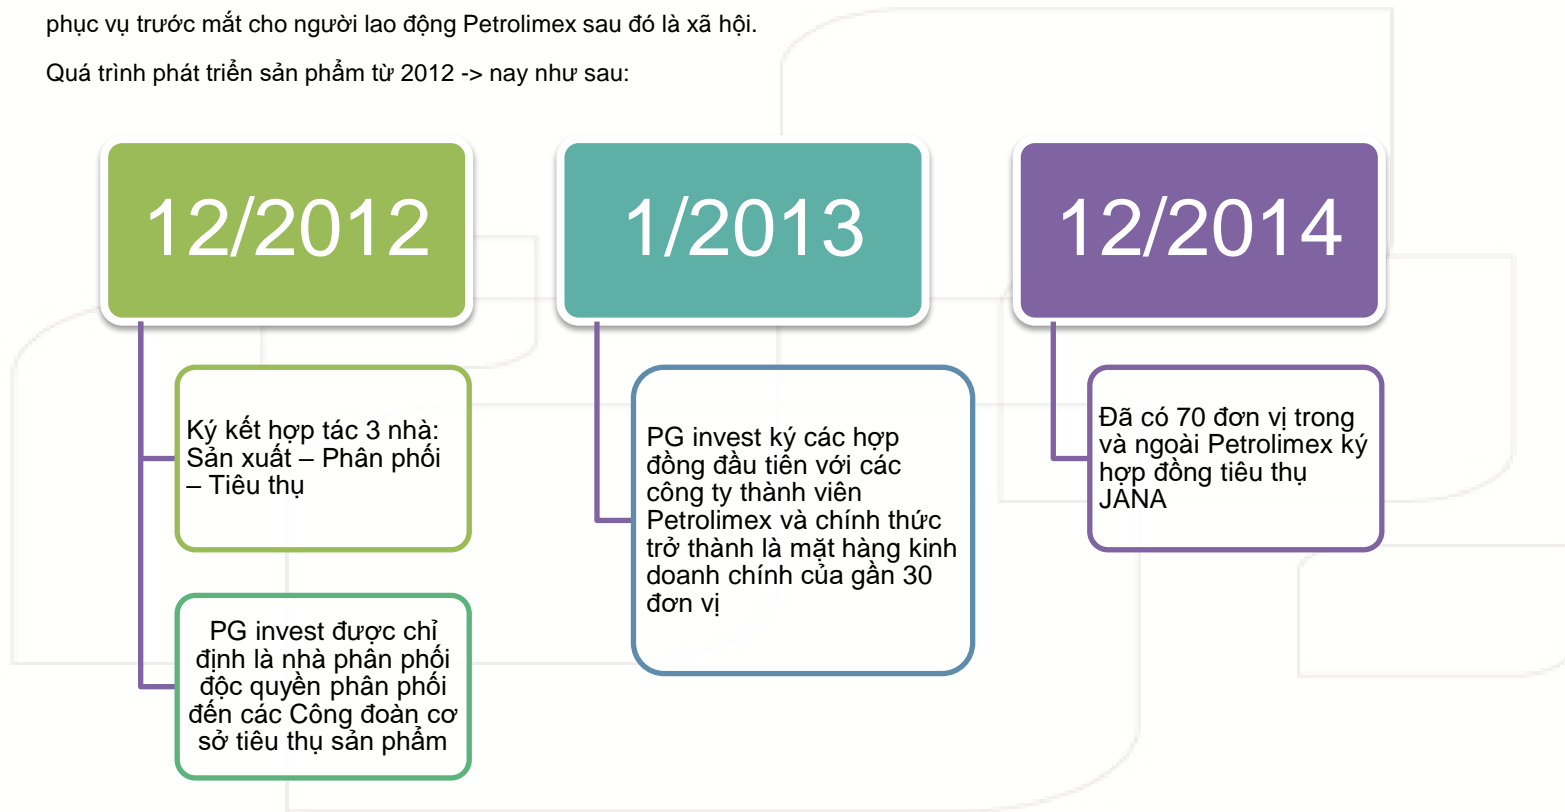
phục vụ trước mắt cho người lao động Petrolimex sau đó là xã hội.

Quá trình phát triển sản phẩm từ 2012 -> nay như sau:

12/2012

Ký kết hợp tác 3 nhà: Sản xuất – Phân phối – Tiêu thụ

PG invest được chỉ định là nhà phân phối độc quyền phân phối đến các Công đoàn cơ sở tiêu thụ sản phẩm

1/2013

PG invest ký các hợp đồng đầu tiên với các công ty thành viên Petrolimex và chính thức trở thành là mặt hàng kinh doanh chính của gần 30 đơn vị

12/2014

Đã có 70 đơn vị trong và ngoài Petrolimex ký hợp đồng tiêu thụ JANA